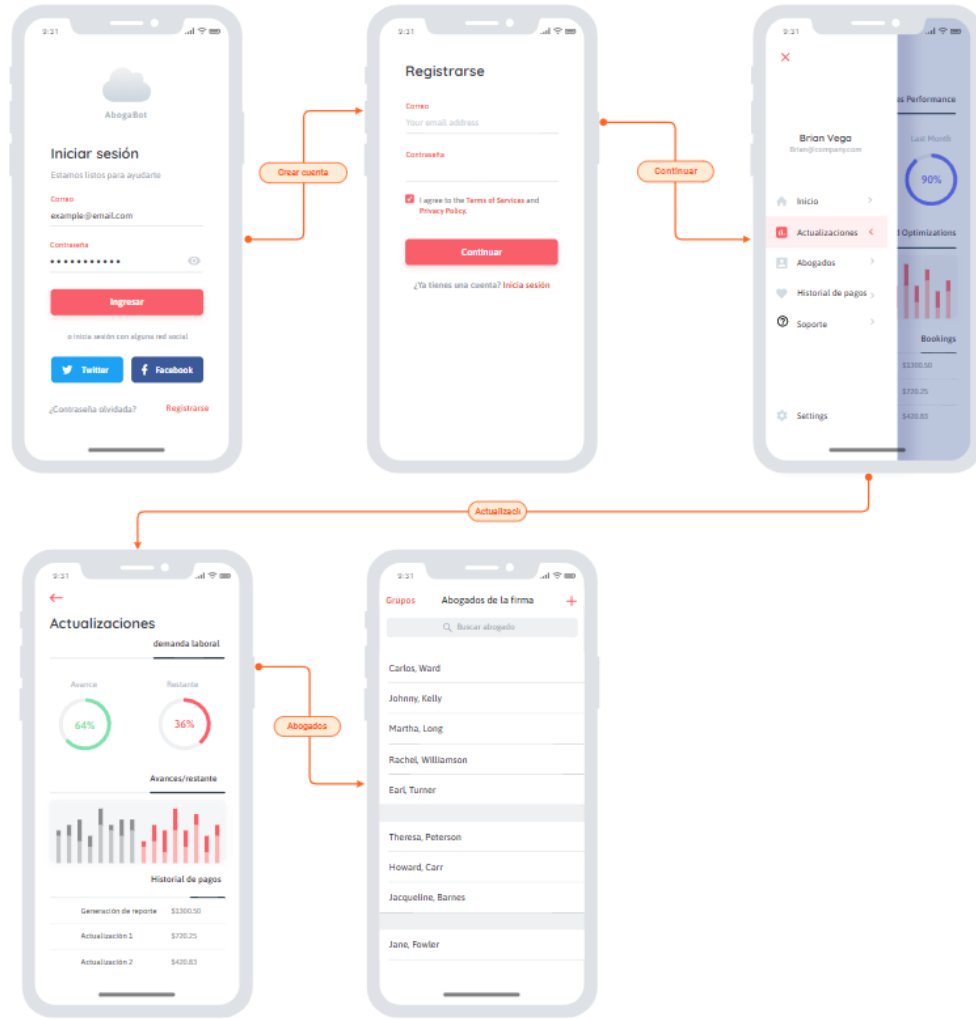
9:21

AbogaBot

Iniciar sesión

Estamos listos para ayudarte

Correo

example@email.com

Contraseña

••••••••••••

Ingresar

o inicia sesión con alguna red social

Twitter

Facebook

¿Contraseña olvidada?

Registrarse

Crear cuenta

9:21

Registrarse

Correo

Your email address

Contraseña

I agree to the Terms of Services and Privacy Policy.

Continuar

¿Ya tienes una cuenta? Inicia sesión

Continuar

9:21

Brian Vega

Brian@company.com

Inicio

Actualizaciones

Abogados

Historial de pagos

Soporte

Settings

s Performance

Last Month

90%

l Optimizations

Bookings

$1300.50

$720.25

$420.83

Actualizaci

9:21

Actualizaciones

demanda laboral

Avance

Restante

64%

36%

Avances/restante

Historial de pagos

| Generación de reporte | $1300.50 |
|---|---|
| Actualización 1 | $720.25 |
| Actualización 2 | $420.83 |

Abogados

9:21

Grupos

Abogados de la firma

+

Buscar abogado

Carlos, Ward

Johnny, Kelly

Martha, Long

Rachel, Williamson

Earl, Turner

Theresa, Peterson

Howard, Carr

Jacqueline, Barnes

Jane, Fowler